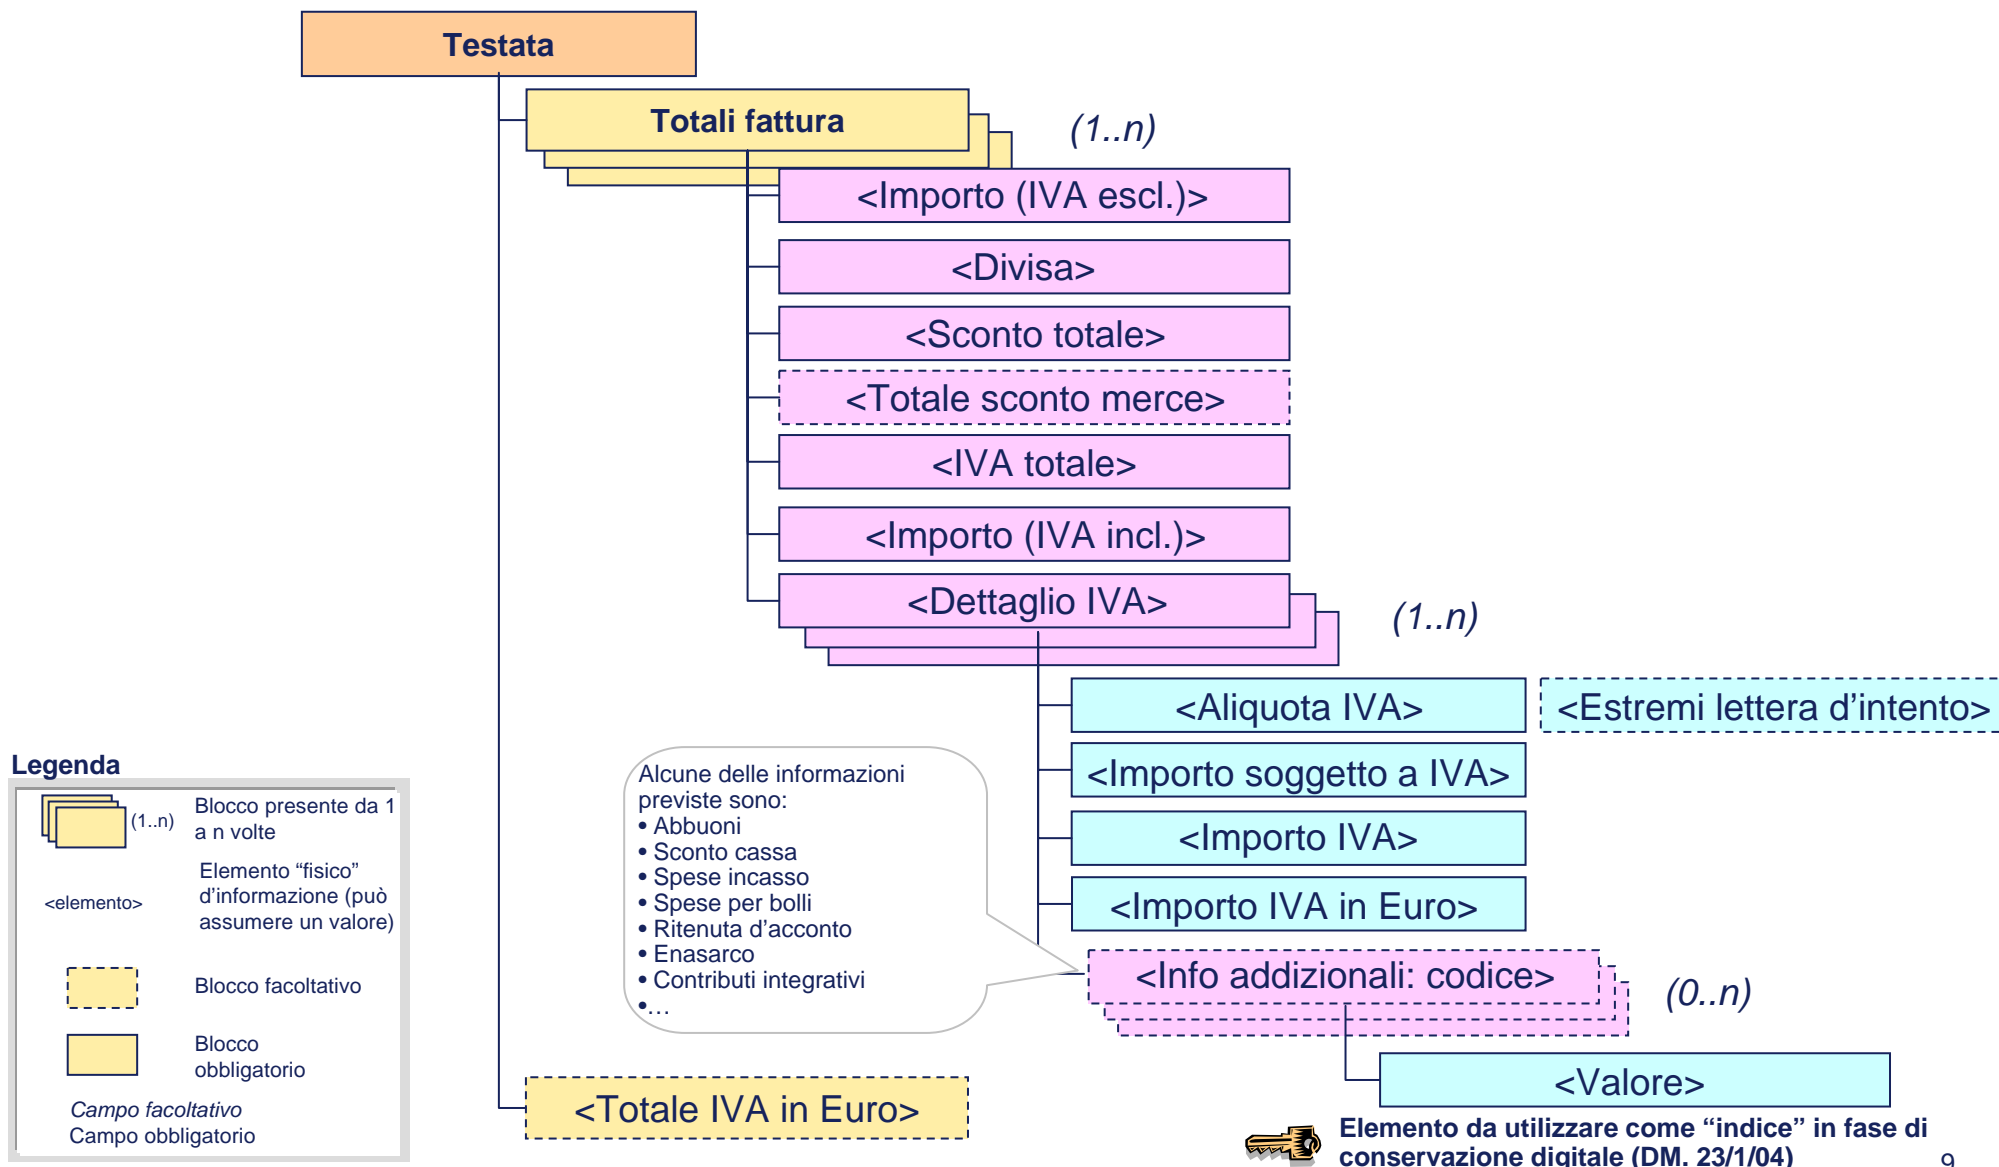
Testata

Totali fattura

(1..n)

<Importo (IVA escl.)>

<Divisa>

<Sconto totale>

<Totale sconto merce>

<IVA totale>

<Importo (IVA incl.)>

<Dettaglio IVA>

(1..n)

<Aliquota IVA>

<Estremi lettera d'intento>

<Importo soggetto a IVA>

<Importo IVA>

<Importo IVA in Euro>

<Info addizionali: codice>

(0..n)

<Valore>

<Totale IVA in Euro>

Alcune delle informazioni previste sono:
• Abbuoni
• Sconto cassa
• Spese incasso
• Spese per bolli
• Ritenuta d'acconto
• Enasarco
• Contributi integrativi
•…

Legenda

(1..n) Blocco presente da 1 a n volte

<elemento> Elemento "fisico" d'informazione (può assumere un valore)

Blocco facoltativo

Blocco obbligatorio

*Campo facoltativo*
Campo obbligatorio

Elemento da utilizzare come "indice" in fase di conservazione digitale (DM. 23/1/04)

9